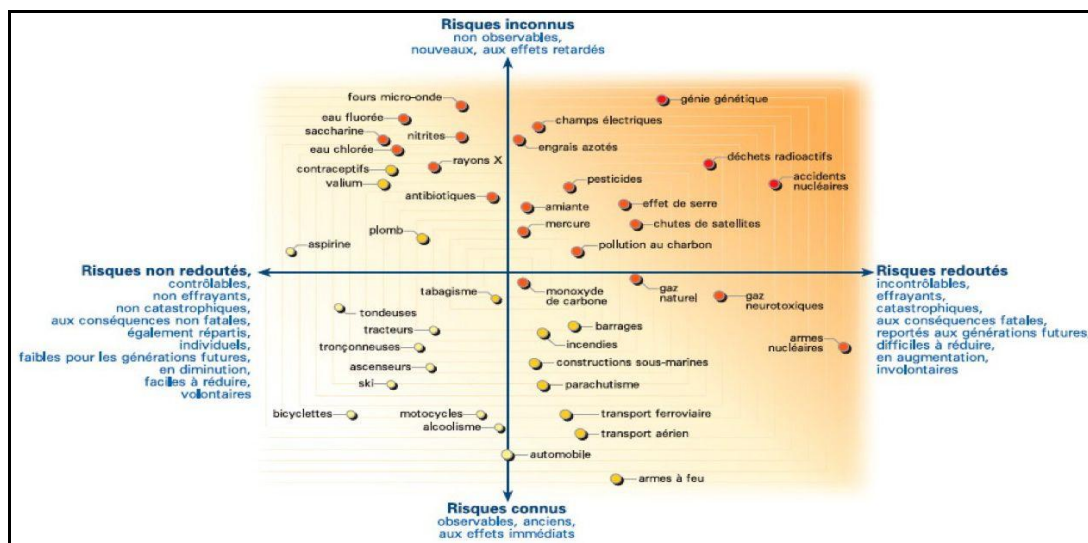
Risques inconnus
non observables,
nouveaux, aux effets retardés

fours micro-onde
eau fluorée
saccharine
nitrites
eau chlorée
contraceptifs
rayons X
valium
antibiotiques
plomb
aspirine
génie génétique
champs électriques
engrais azotés
déchets radioactifs
accidents nucléaires
pesticides
amiante
effet de serre
mercure
chutes de satellites
pollution au charbon

Risques non redoutés
contrôlables,
non effrayants,
non catastrophiques,
aux conséquences non fatales,
également répartis,
individuels,
faibles pour les générations futures,
en diminution,
faciles à réduire,
volontaires

Risques redoutés
incontrôlables,
effrayants,
catastrophiques,
aux conséquences fatales,
reportés aux générations futures,
difficiles à réduire,
en augmentation,
involontaires

tabagisme
monoxyde de carbone
gaz naturel
gaz neurotoxiques
tondeuses
tracteurs
barrages
incendies
armes nucléaires
tronçonneuses
ascenseurs
constructions sous-marines
ski
parachutisme
bicyclettes
motocycles
transport ferroviaire
alcoolisme
transport aérien
automobile
armes à feu

Risques connus
observables, anciens,
aux effets immédiats